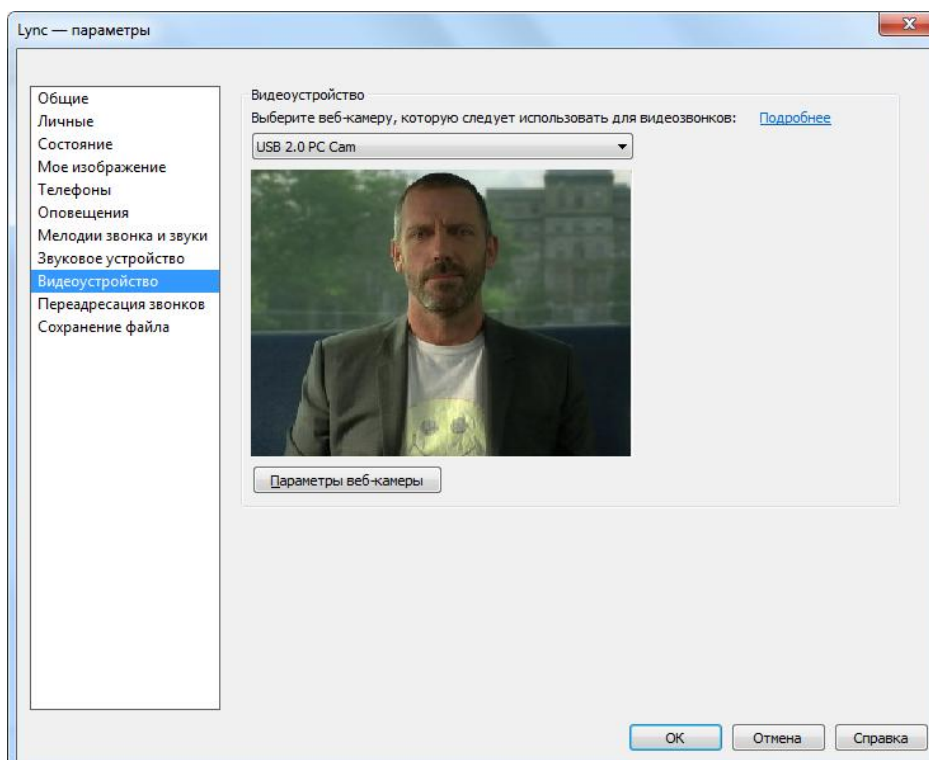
Lync — параметры

Общие
Личные
Состояние
Мое изображение
Телефоны
Оповещения
Мелодии звонка и звуки
Звуковое устройство
Видеоустройство
Переадресация звонков
Сохранение файла

Видеоустройство
Выберите веб-камеру, которую следует использовать для видеозвонков: Подробнее
USB 2.0 PC Cam
Параметры веб-камеры

OK
Отмена
Справка